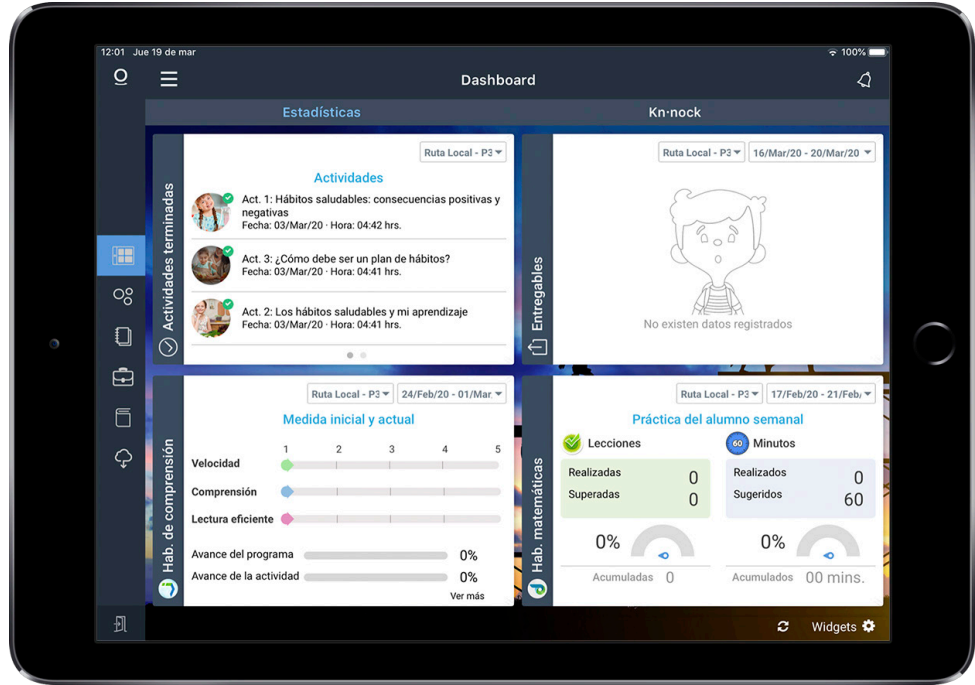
12:01 Jue 19 de mar

100%

Dashboard

Estadísticas

Kn·nock

Actividades terminadas

Ruta Local - P3

Actividades

Act. 1: Hábitos saludables: consecuencias positivas y negativas
Fecha: 03/Mar/20 · Hora: 04:42 hrs.

Act. 3: ¿Cómo debe ser un plan de hábitos?
Fecha: 03/Mar/20 · Hora: 04:41 hrs.

Act. 2: Los hábitos saludables y mi aprendizaje
Fecha: 03/Mar/20 · Hora: 04:41 hrs.

Entregables

Ruta Local - P3

16/Mar/20 - 20/Mar/20

No existen datos registrados

Hab. de comprensión

Ruta Local - P3

24/Feb/20 - 01/Mar.

Medida inicial y actual

| | 1 | 2 | 3 | 4 | 5 |
|---|---|---|---|---|---|
| Velocidad | | | | | |
| Comprensión | | | | | |
| Lectura eficiente | | | | | |

Avance del programa 0%

Avance de la actividad 0%

Ver más

Hab. matemáticas

Ruta Local - P3

17/Feb/20 - 21/Feb.

Práctica del alumno semanal

Lecciones

Realizadas 0
Superadas 0

0%

Acumuladas 0

60 Minutos

Realizados 0
Sugeridos 60

0%

Acumulados 00 mins.

Widgets